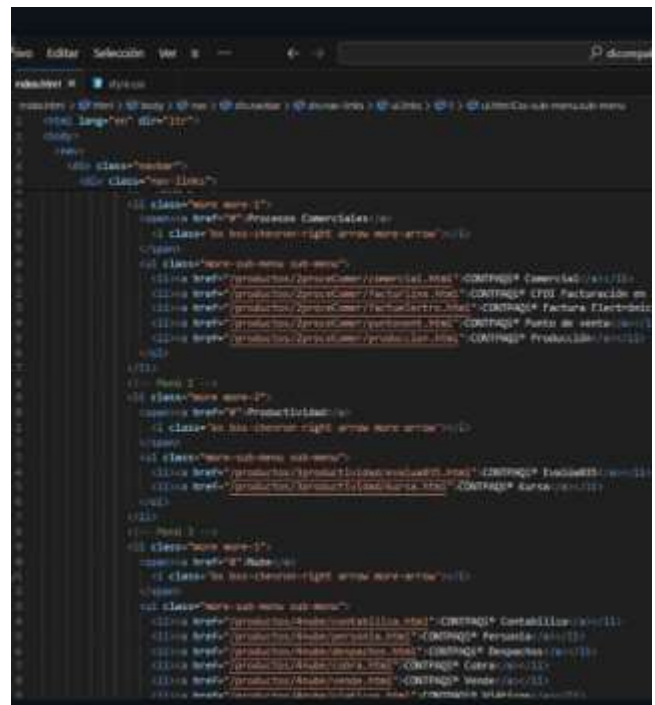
Editar Selección Ver ...

index.html

<html lang="en" dir="ltr">
<body>
<nav>
<div class="navbar">
<div class="nav-links">
<li class="more more-1">
<span><a href="#">Procesos Comerciales</a>
<i class="bx bxs-chevron-right arrow more-arrow"></i>
</span>
<ul class="more-sub-menu sub-menu">
<li><a href="/productos/2proceComer/comercial.html">CONTPAQi® Comercial</a></li>
<li><a href="/productos/2proceComer/facturacion.html">CONTPAQi® CFDI Facturación en
<li><a href="/productos/2proceComer/facturaelectro.html">CONTPAQi® Factura Electrónic
<li><a href="/productos/2proceComer/puntoventa.html">CONTPAQi® Punto de venta</a></li>
<li><a href="/productos/2proceComer/produccion.html">CONTPAQi® Producción</a></li>
</ul>
</li>
<!-- Menú 2 -->
<li class="more more-2">
<span><a href="#">Productividad</a>
<i class="bx bxs-chevron-right arrow more-arrow"></i>
</span>
<ul class="more-sub-menu sub-menu">
<li><a href="/productos/3productividad/evalua035.html">CONTPAQi® Evalua035</a></li>
<li><a href="/productos/3productividad/kurso.html">CONTPAQi® Kurso</a></li>
</ul>
</li>
<!-- Menú 3 -->
<li class="more more-3">
<span><a href="#">Nube</a>
<i class="bx bxs-chevron-right arrow more-arrow"></i>
</span>
<ul class="more-sub-menu sub-menu">
<li><a href="/productos/4nube/contabiliza.html">CONTPAQi® Contabiliza</a></li>
<li><a href="/productos/4nube/personia.html">CONTPAQi® Personia</a></li>
<li><a href="/productos/4nube/despachos.html">CONTPAQi® Despachos</a></li>
<li><a href="/productos/4nube/cobra.html">CONTPAQi® Cobra</a></li>
<li><a href="/productos/4nube/vende.html">CONTPAQi® Vende</a></li>
<li><a href="/productos/4nube/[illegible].html">CONTPAQi® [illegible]</a></li>